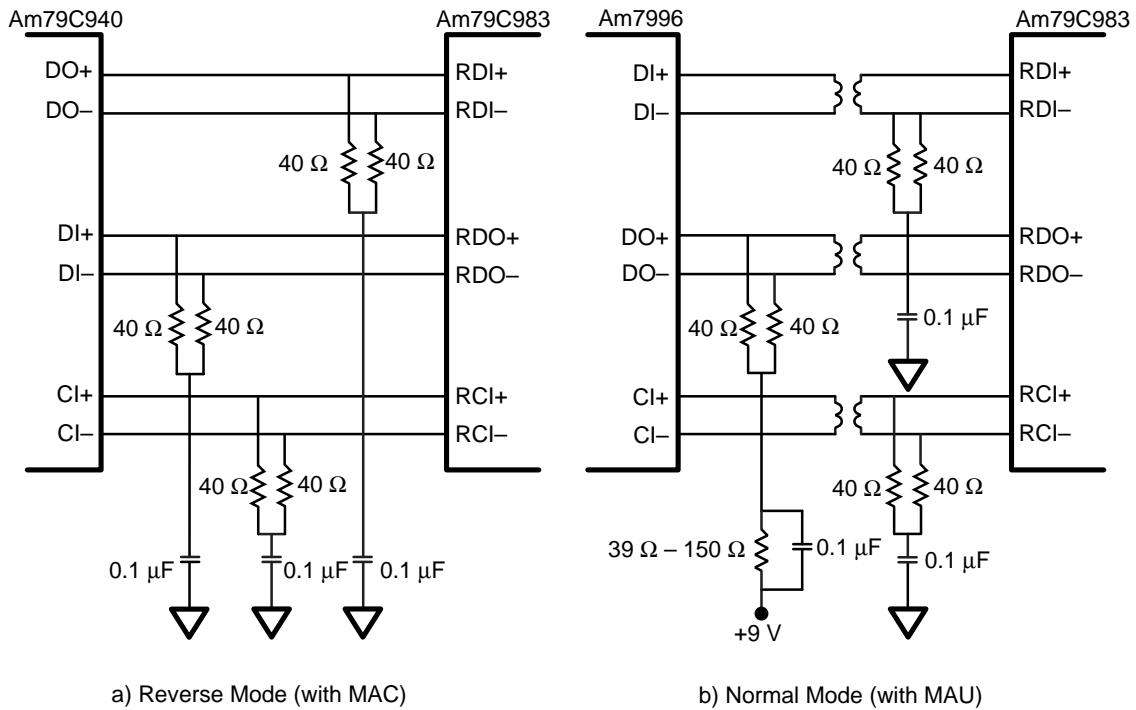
Am79C940
Am79C983
DO+
DO–
RDI+
RDI–
40 Ω
40 Ω
DI+
DI–
RDO+
RDO–
40 Ω
40 Ω
CI+
CI–
RCI+
RCI–
40 Ω
40 Ω
0.1 μF
0.1 μF
0.1 μF

Am7996
Am79C983
DI+
DI–
RDI+
RDI–
40 Ω
40 Ω
DO+
DO–
RDO+
RDO–
40 Ω
40 Ω
0.1 μF
CI+
CI–
RCI+
RCI–
40 Ω
40 Ω
39 Ω – 150 Ω
0.1 μF
0.1 μF
+9 V

a) Reverse Mode (with MAC)

b) Normal Mode (with MAU)